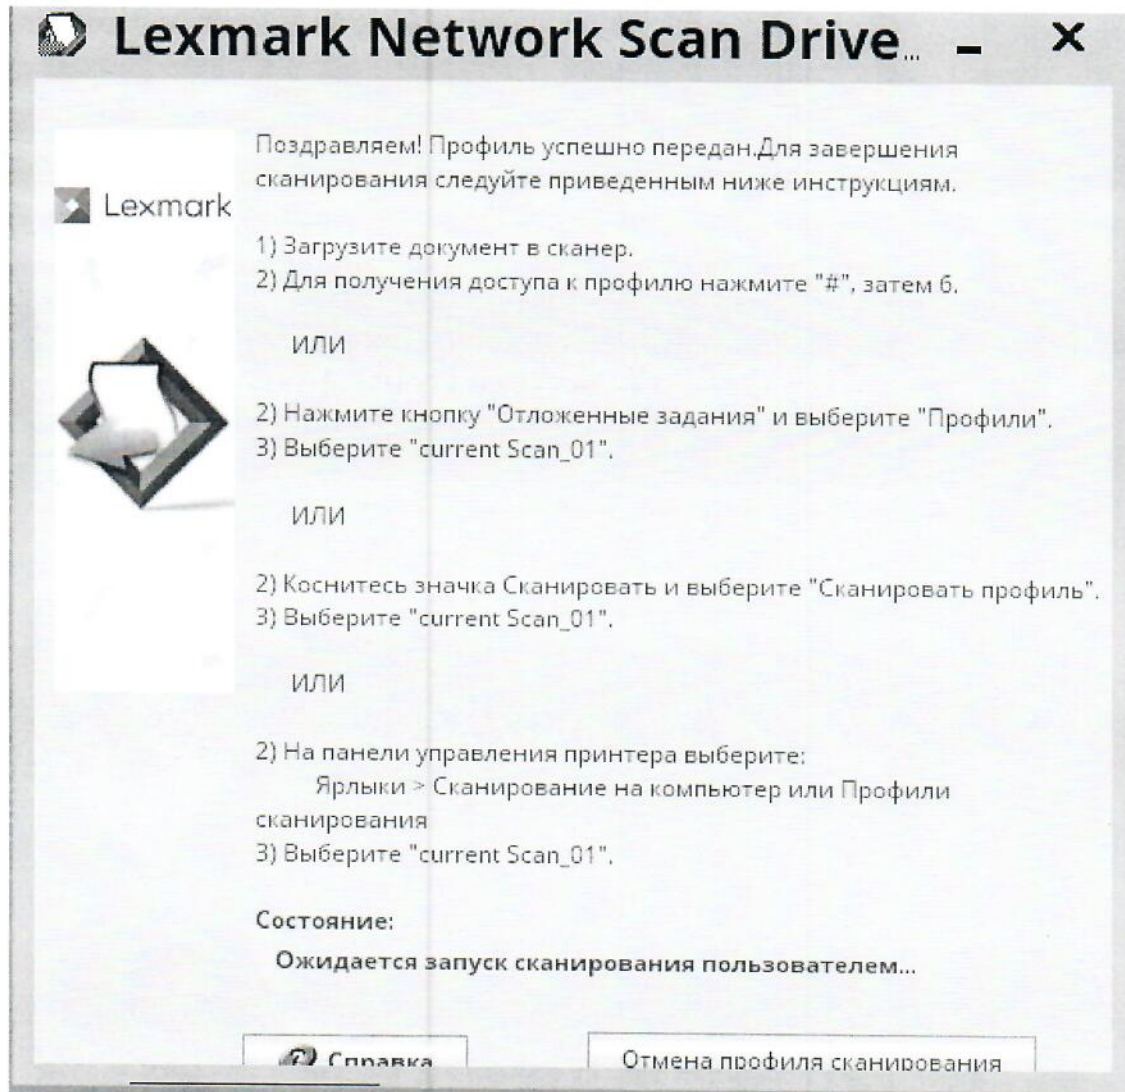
Lexmark Network Scan Drive... – ×

Lexmark

Поздравляем! Профиль успешно передан.Для завершения сканирования следуйте приведенным ниже инструкциям.

1) Загрузите документ в сканер.
2) Для получения доступа к профилю нажмите "#", затем 6.

ИЛИ

2) Нажмите кнопку "Отложенные задания" и выберите "Профили".
3) Выберите "current Scan_01".

ИЛИ

2) Коснитесь значка Сканировать и выберите "Сканировать профиль".
3) Выберите "current Scan_01".

ИЛИ

2) На панели управления принтера выберите:
Ярлыки > Сканирование на компьютер или Профили сканирования
3) Выберите "current Scan_01".

Состояние:

Ожидается запуск сканирования пользователем...

Справка

Отмена профиля сканирования